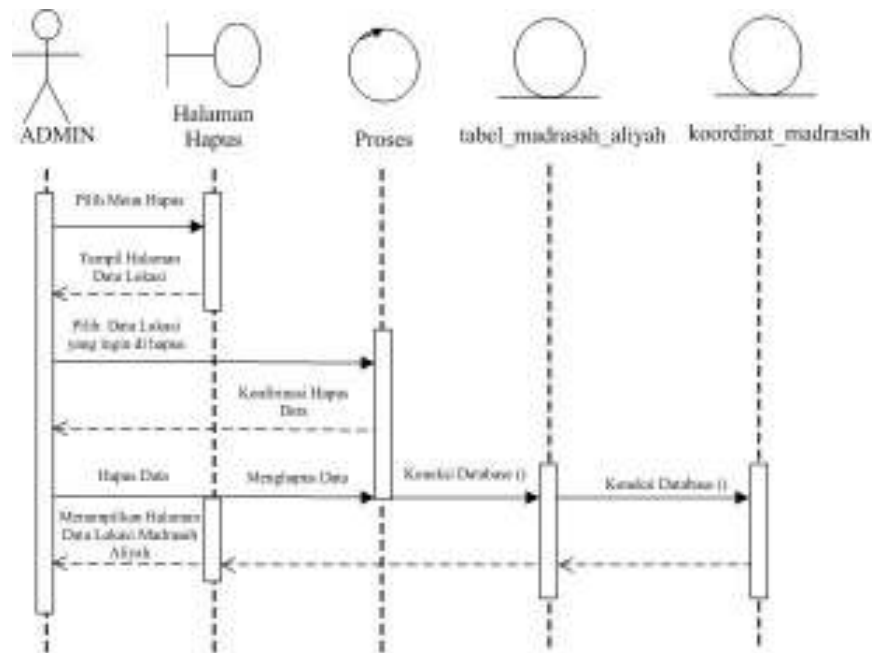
ADMIN

Halaman Hapus

Proses

tabel_madrasah_aliyah

koordinat_madrasah

Pilih Menu Hapus

Tampil Halaman Data Lokasi

Pilih Data Lokasi yang ingin di hapus

Konfirmasi Hapus Data

Hapus Data

Menghapus Data

Koneksi Database ()

Koneksi Database ()

Menampilkan Halaman Data Lokasi Madrasah Aliyah